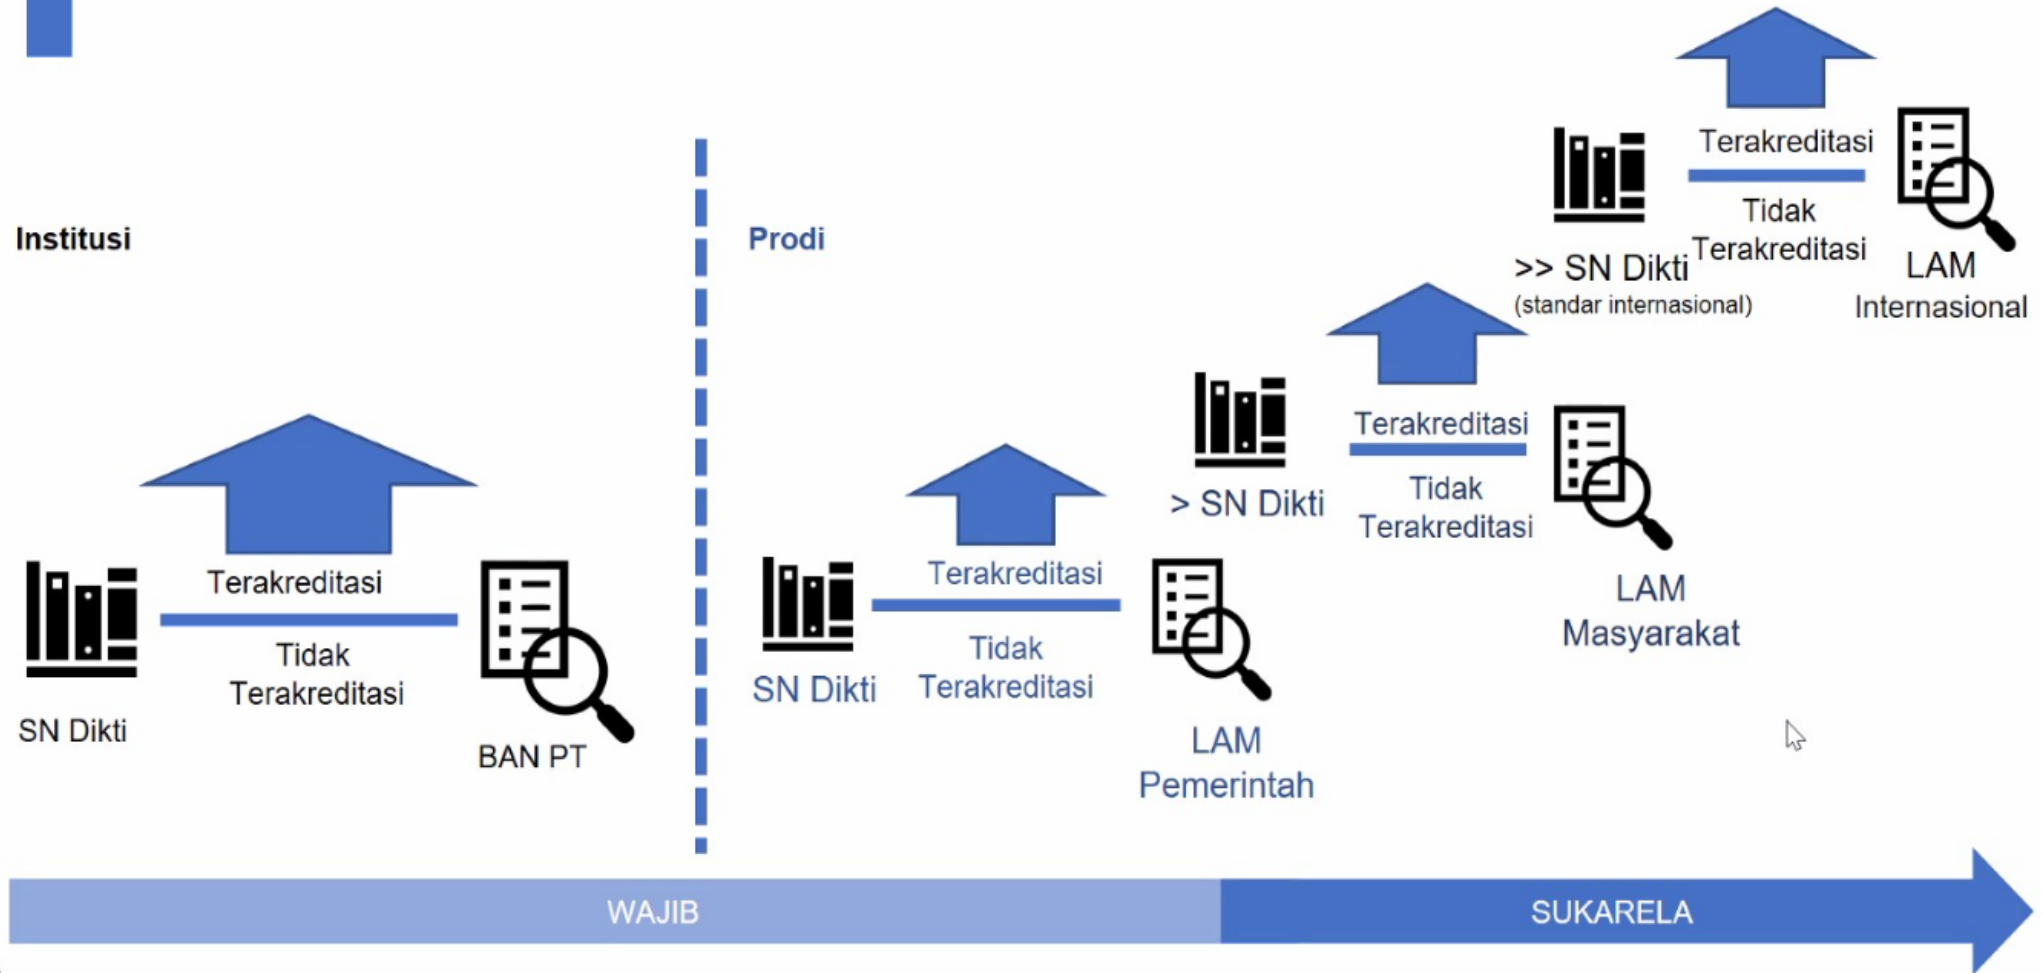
Institusi

Terakreditasi

Tidak Terakreditasi

SN Dikti

BAN PT

Prodi

Terakreditasi

Tidak Terakreditasi

SN Dikti

LAM Pemerintah

> SN Dikti

Terakreditasi

Tidak Terakreditasi

LAM Masyarakat

>> SN Dikti
(standar internasional)

Terakreditasi

Tidak Terakreditasi

LAM Internasional

WAJIB

SUKARELA